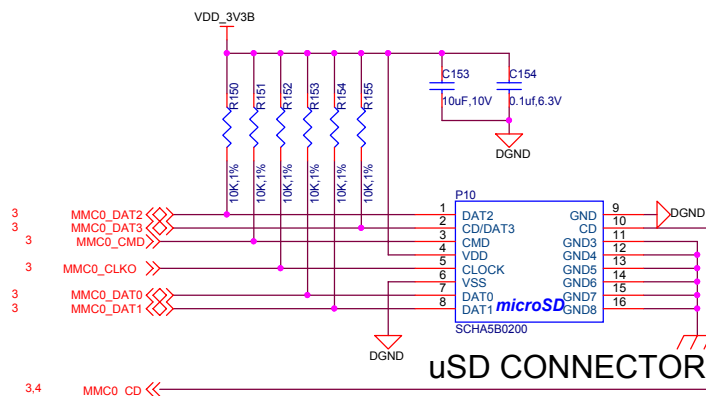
VDD_3V3B

R150
R151
R152
R153
R154
R155

10K,1%
10K,1%
10K,1%
10K,1%
10K,1%
10K,1%

C153
10uF,10V
C154
0.1uf,6.3V

DGND

P10

3 MMC0_DAT2
3 MMC0_DAT3
3 MMC0_CMD
3 MMC0_CLKO
3 MMC0_DAT0
3 MMC0_DAT1

1 DAT2
2 CD/DAT3
3 CMD
4 VDD
5 CLOCK
6 VSS
7 DAT0
8 DAT1

GND 9
CD 10
11
GND3 12
GND4 13
GND5 14
GND6 15
GND7 16
GND8

microSD

DGND

SCHA5B0200

DGND

uSD CONNECTOR

3,4 MMC0_CD